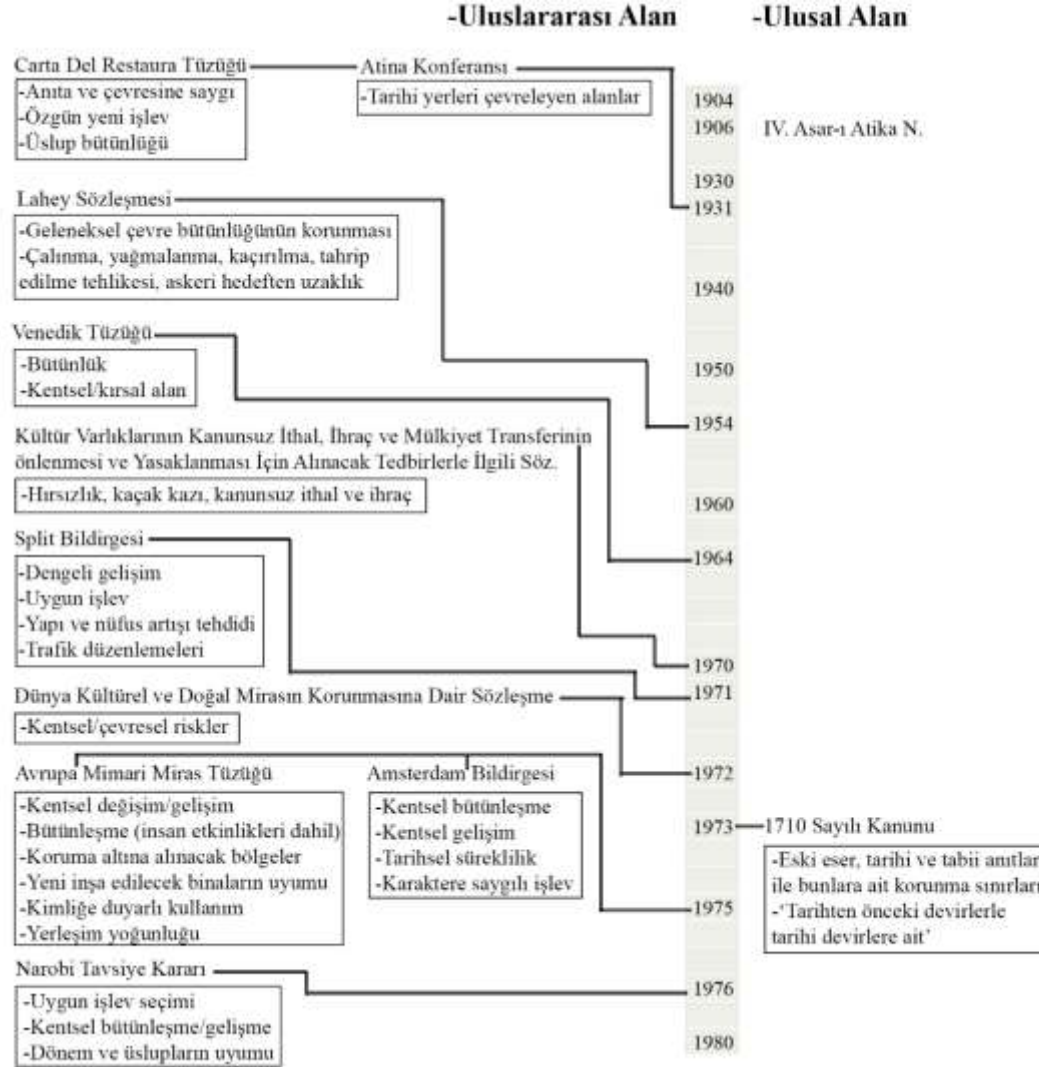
-Uluslararası Alan

-Ulusal Alan

Carta Del Restaura Tüzüğü

-Anıta ve çevresine saygı
-Özgün yeni işlev
-Üslup bütünlüğü

Atina Konferansı

-Tarihi yerleri çevreleyen alanlar

1904

1906 IV. Asar-ı Atika N.

1930

1931

Lahey Sözleşmesi

-Geleneksel çevre bütünlüğünün korunması
-Çalınma, yağmalanma, kaçırılma, tahrip edilme tehlikesi, askeri hedeften uzaklık

1940

Venedik Tüzüğü

-Bütünlük
-Kentsel/kırsal alan

1950

1954

Kültür Varlıklarının Kanunsuz İthal, İhraç ve Mülkiyet Transferinin önlenmesi ve Yasaklanması İçin Alınacak Tedbirlerle İlgili Söz.

-Hırsızlık, kaçak kazı, kanunsuz ithal ve ihraç

1960

Split Bildirgesi

-Dengeli gelişim
-Uygun işlev
-Yapı ve nüfus artışı tehdidi
-Trafik düzenlemeleri

1964

1970

1971

Dünya Kültürel ve Doğal Mirasın Korunmasına Dair Sözleşme

-Kentsel/çevresel riskler

1972

Avrupa Mimari Miras Tüzüğü

-Kentsel değişim/gelişim
-Bütünleşme (insan etkinlikleri dahil)
-Koruma altına alınacak bölgeler
-Yeni inşa edilecek binaların uyumu
-Kimliğe duyarlı kullanım
-Yerleşim yoğunluğu

Amsterdam Bildirgesi

-Kentsel bütünleşme
-Kentsel gelişim
-Tarihsel süreklilik
-Karaktere saygılı işlev

1973 1710 Sayılı Kanunu

-Eski eser, tarihi ve tabii anıtlar ile bunlara ait korunma sınırları
-'Tarihten önceki devirlerle tarihi devirlere ait'

1975

Narobi Tavsiye Kararı

-Uygun işlev seçimi
-Kentsel bütünleşme/gelişme
-Dönem ve üslupların uyumu

1976

1980